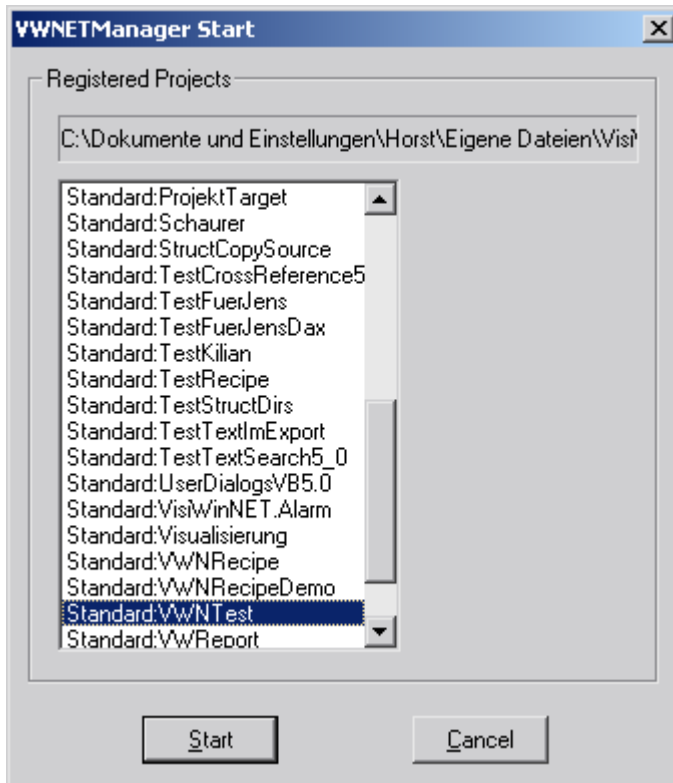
VWNETManager Start

Registered Projects

C:\Dokumente und Einstellungen\Horst\Eigene Dateien\Vis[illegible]

Standard:ProjektTarget
Standard:Schaurer
Standard:StructCopySource
Standard:TestCrossReference5
Standard:TestFuerJens
Standard:TestFuerJensDax
Standard:TestKilian
Standard:TestRecipe
Standard:TestStructDirs
Standard:TestTextImExport
Standard:TestTextSearch5_0
Standard:UserDialogsVB5.0
Standard:VisiWinNET.Alarm
Standard:Visualisierung
Standard:VWNRecipe
Standard:VWNRecipeDemo
Standard:VWNTest
Standard:VWReport

Start

Cancel